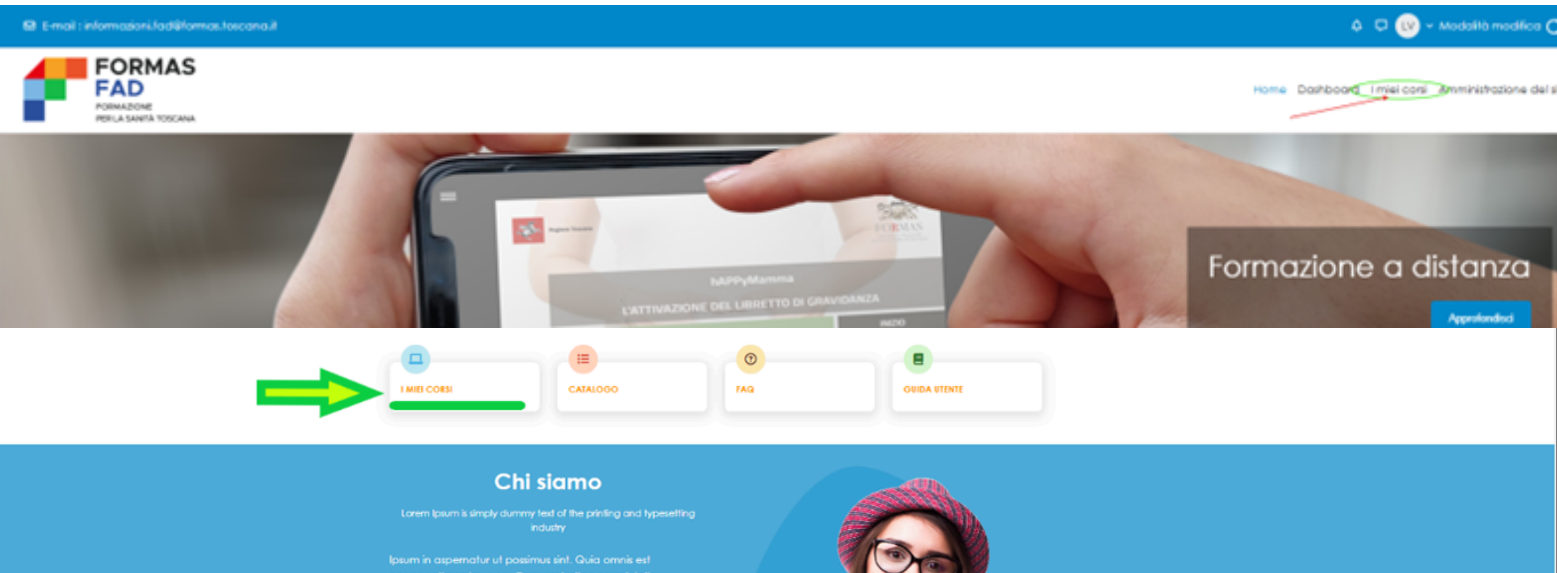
E-mail : informazioni.fad@formas.toscana.it

LV Modalità modifica

FORMAS
FAD
FORMAZIONE
PER LA SANITÀ TOSCANA

Home Dashboard I miei corsi Amministrazione del s

Regione Toscana

FORMAS

hAPPyMamma

L'ATTIVAZIONE DEL LIBRETTO DI GRAVIDANZA

INIZIO

Formazione a distanza

Approfondisci

I MIEI CORSI

CATALOGO

FAQ

GUIDA UTENTE

Chi siamo

Lorem Ipsum is simply dummy text of the printing and typesetting industry

Ipsum in aspernatur ut possimus sint. Quia omnis est